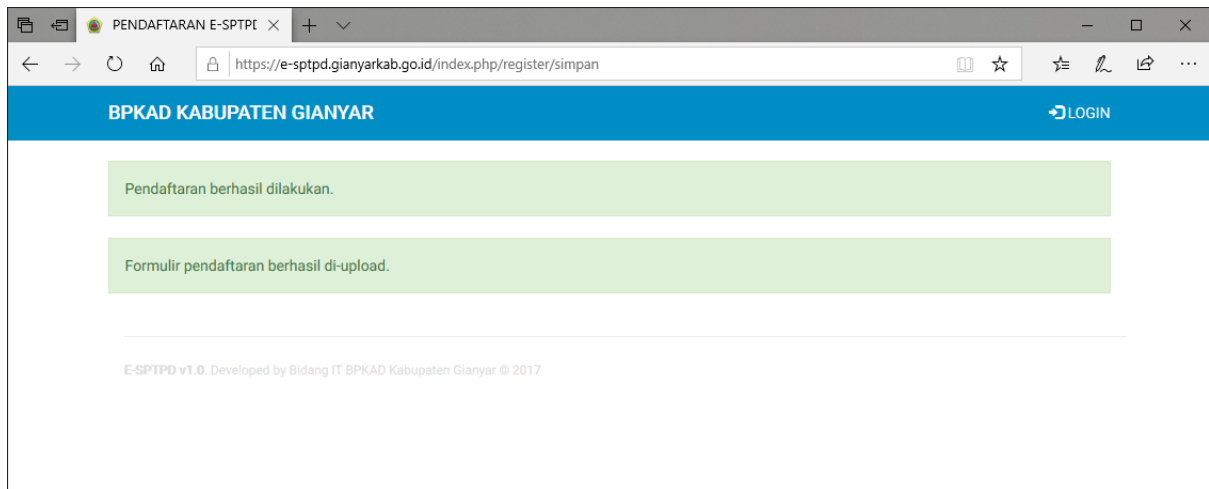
PENDAFTARAN E-SPTPI

https://e-sptpd.gianyarkab.go.id/index.php/register/simpan

BPKAD KABUPATEN GIANYAR

LOGIN

Pendaftaran berhasil dilakukan.

Formulir pendaftaran berhasil di-upload.

E-SPTPD v1.0. Developed by Bidang IT BPKAD Kabupaten Gianyar © 2017